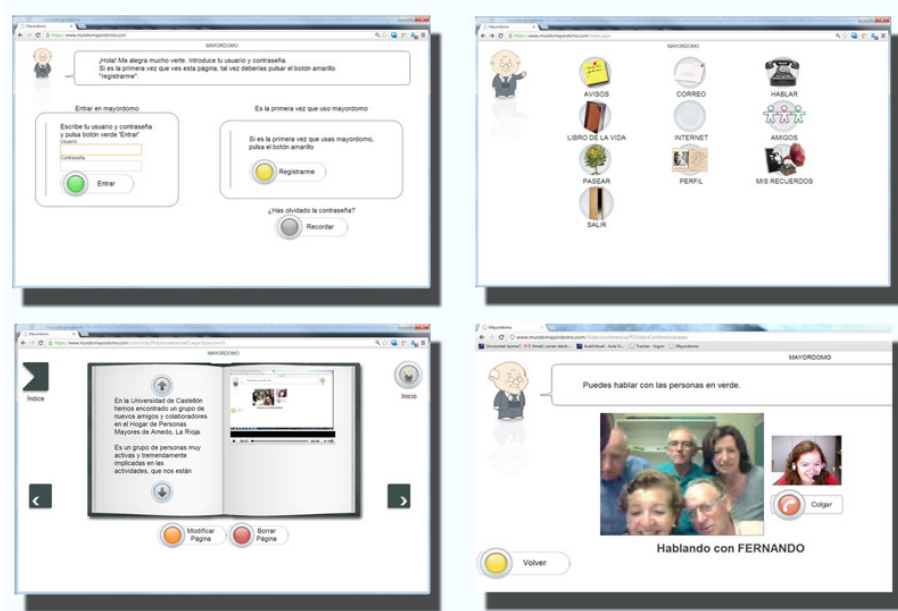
Mayordomo
https://www.mundomayordomo.com

MAYORDOMO

¡Hola! Me alegra mucho verte. Introduce tu usuario y contraseña. Si es la primera vez que ves esta página, tal vez deberías pulsar el botón amarillo "registrarme".

Entrar en mayordomo

Escribe tu usuario y contraseña y pulsa botón verde "Entrar"

Usuario

Contraseña

Entrar

Es la primera vez que uso mayordomo

Si es la primera vez que usas mayordomo, pulsa el botón amarillo

Registrarme

¿Has olvidado la contraseña?

Recordar

Mayordomo
https://www.mundomayordomo.com/index.aspx

MAYORDOMO

AVISOS

CORREO

HABLAR

LIBRO DE LA VIDA

INTERNET

AMIGOS

PASEAR

PERFIL

MIS RECUERDOS

SALIR

Mayordomo
https://www.mundomayordomo.com/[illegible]

MAYORDOMO

Índice

Inicio

En la Universidad de Castellón hemos encontrado un grupo de nuevos amigos y colaboradores en el Hogar de Personas Mayores de Arnedo, La Rioja.

Es un grupo de personas muy activas y tremendamente implicadas en las actividades, que nos están

Modificar Página

Borrar Página

Mayordomo
www.mundomayordomo.com/Videoconferencia/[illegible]

MAYORDOMO

Puedes hablar con las personas en verde.

Colgar

Hablando con FERNANDO

Volver